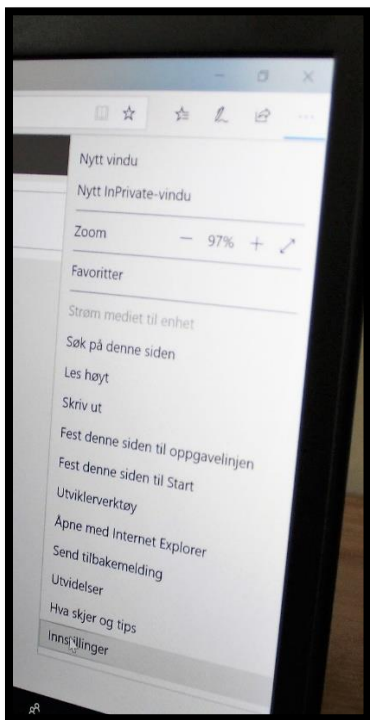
Nytt vindu

Nytt InPrivate-vindu

Zoom — 97% +

Favoritter

Strøm mediet til enhet

Søk på denne siden

Les høyt

Skriv ut

Fest denne siden til oppgavelinjen

Fest denne siden til Start

Utviklerverktøy

Åpne med Internet Explorer

Send tilbakemelding

Utvidelser

Hva skjer og tips

Innstillinger